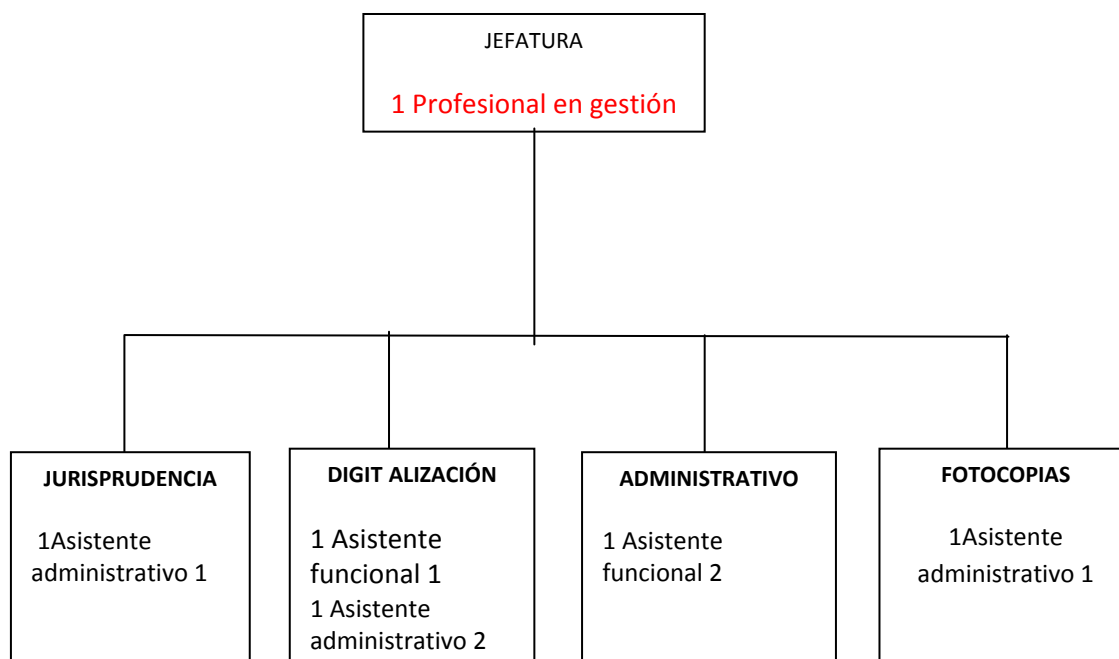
JEFATURA

1 Profesional en gestión

JURISPRUDENCIA

1Asistente administrativo 1

DIGIT ALIZACIÓN

1 Asistente funcional 1

1 Asistente administrativo 2

ADMINISTRATIVO

1 Asistente funcional 2

FOTOCOPIAS

1Asistente administrativo 1